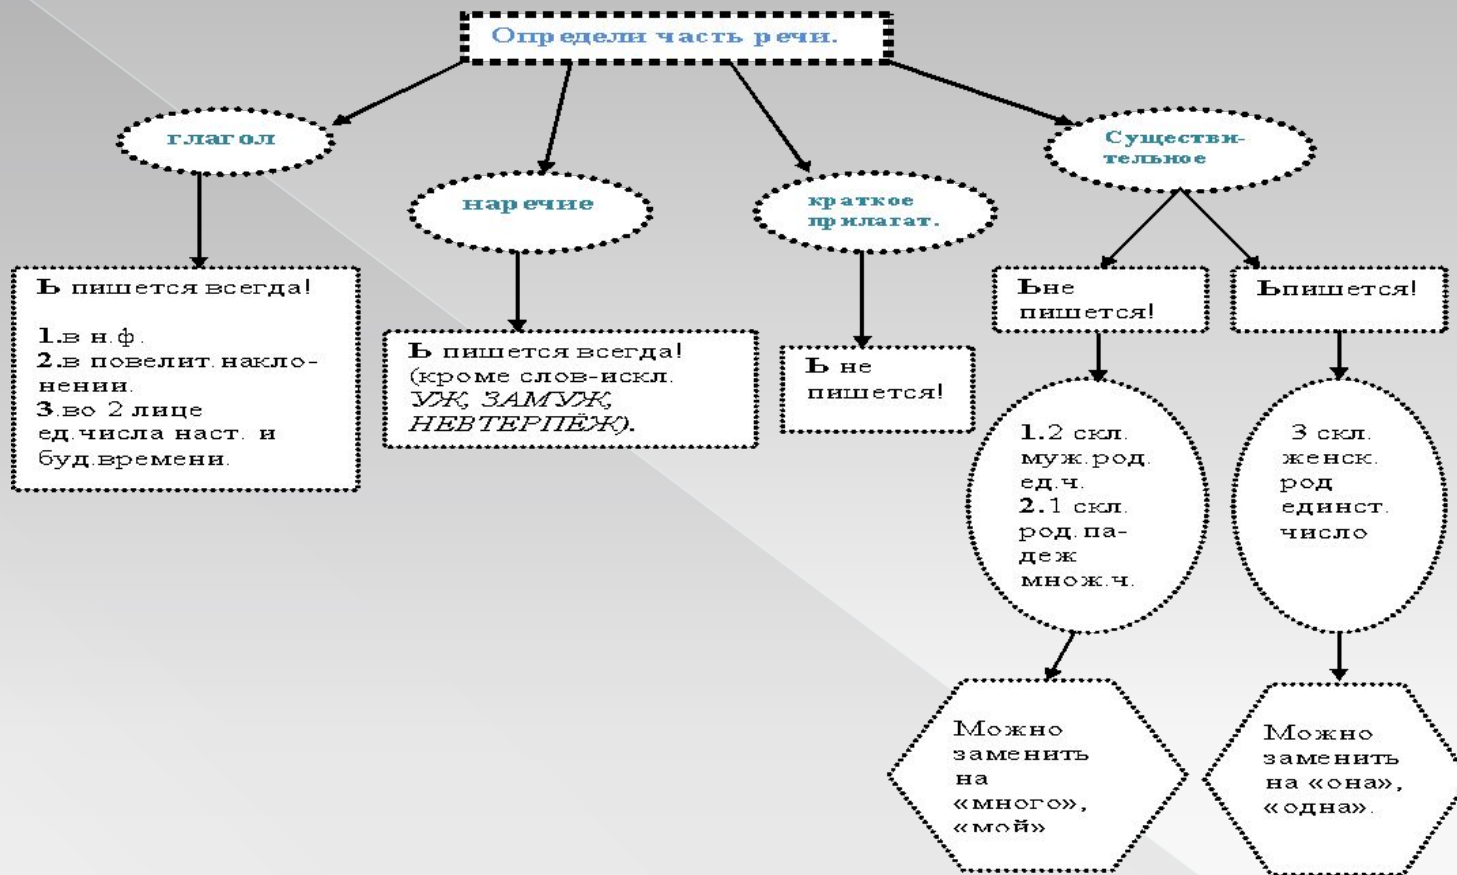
Определи часть речи.

глагол

Ь пишется всегда!

1.в н.ф.
2.в повелит. наклонении.
3.во 2 лице ед.числа наст. и буд.времени.

наречие

Ь пишется всегда! (кроме слов-искл. УЖ, ЗАМУЖ, НЕВТЕРПЁЖ).

краткое прилагат.

Ь не пишется!

Существительное

Ьне пишется!

1.2 скл. муж.род. ед.ч.
2.1 скл. род. падеж множ.ч.

Можно заменить на «много», «мой»

Ьпишется!

3 скл. женск. род единст. число

Можно заменить на «она», «одна».